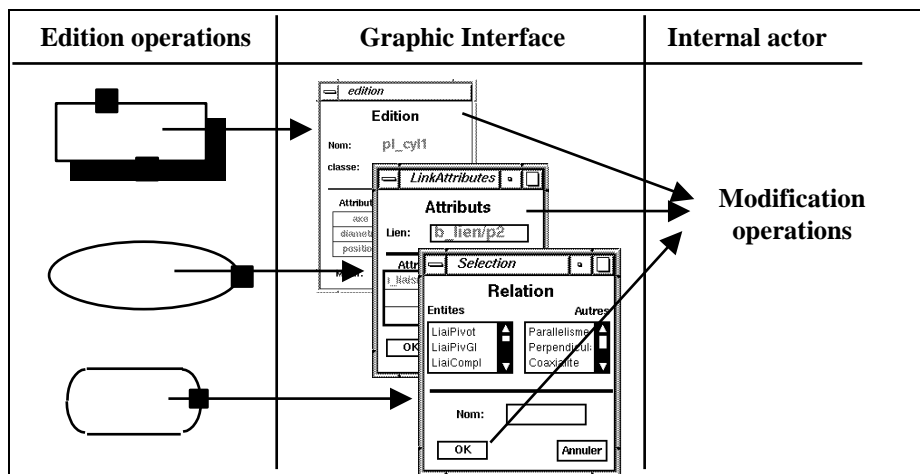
| Edition operations | Graphic Interface | Internal actor |
|---|---|---|
| | | |

edition

Edition

Nom: pl_cyl1

classe:

Attribut

axe

diametr

position

LinkAttributes

Attributs

Lien: b_lien/p2

Attr

l_liais

OK

Selection

Relation

Entites

Autres

LiaiPivot

LiaiPivGl

LiaiCompl

Parallelisme

Perpendiculai

Coaxialite

Nom:

OK

Annuler

Modification operations